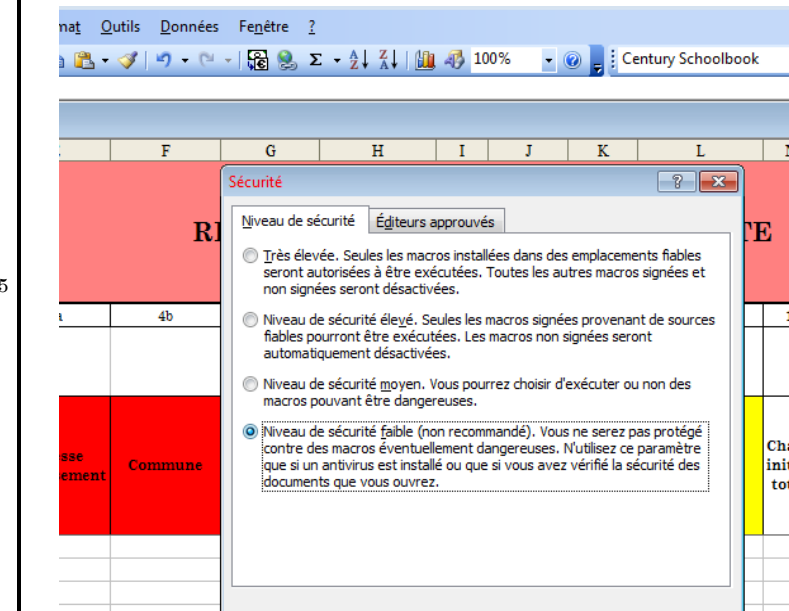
nat Outils Données Fenêtre ?

100%

Century Schoolbook

F G H I J K L

Sécurité

Niveau de sécurité | Éditeurs approuvés

RI

TE

5

Très élevée. Seules les macros installées dans des emplacements fiables seront autorisées à être exécutées. Toutes les autres macros signées et non signées seront désactivées.

a 4b

Niveau de sécurité élevé. Seules les macros signées provenant de sources fiables pourront être exécutées. Les macros non signées seront automatiquement désactivées.

Niveau de sécurité moyen. Vous pourrez choisir d'exécuter ou non des macros pouvant être dangereuses.

sse ement

Commune

Niveau de sécurité faible (non recommandé). Vous ne serez pas protégé contre des macros éventuellement dangereuses. N'utilisez ce paramètre que si un antivirus est installé ou que si vous avez vérifié la sécurité des documents que vous ouvrez.

Cha ini tou